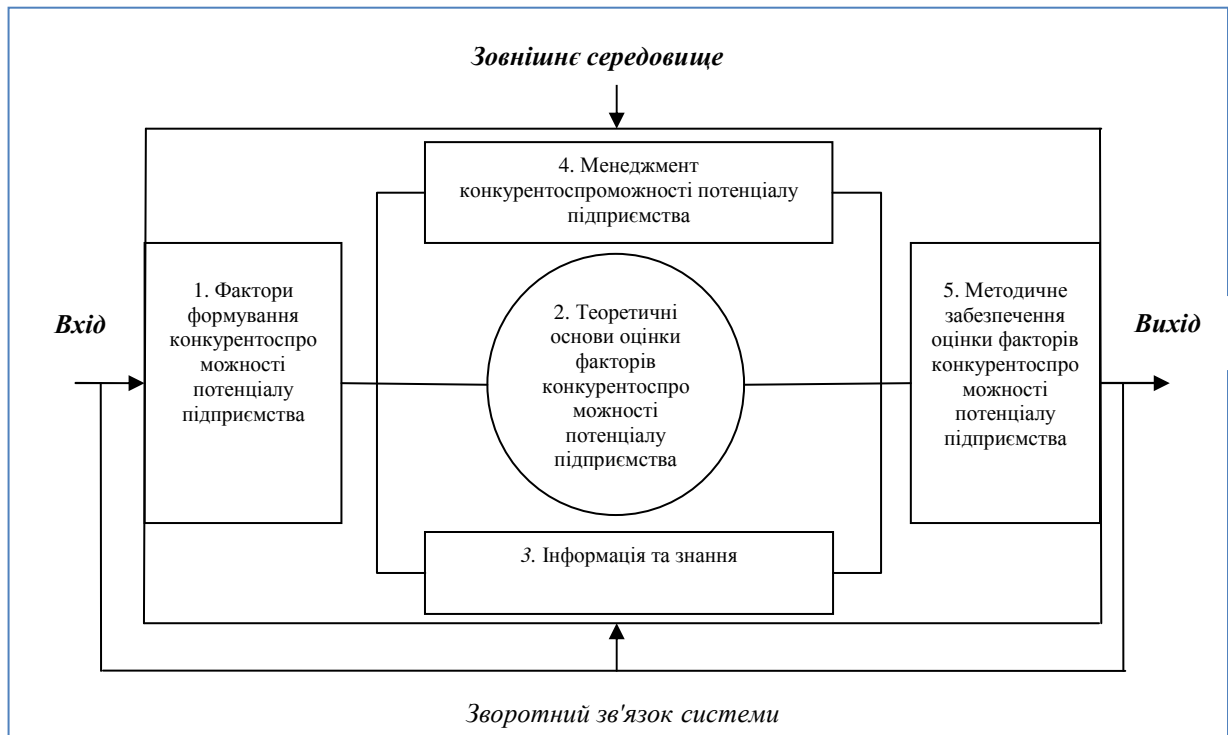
Зовнішнє середовище

4. Менеджмент конкурентоспроможності потенціалу підприємства

Вхід

1. Фактори формування конкурентоспро можності потенціалу підприємства

2. Теоретичні основи оцінки факторів конкурентоспро можності потенціалу підприємства

5. Методичне забезпечення оцінки факторів конкурентоспро можності потенціалу підприємства

Вихід

3. Інформація та знання

Зворотний зв'язок системи